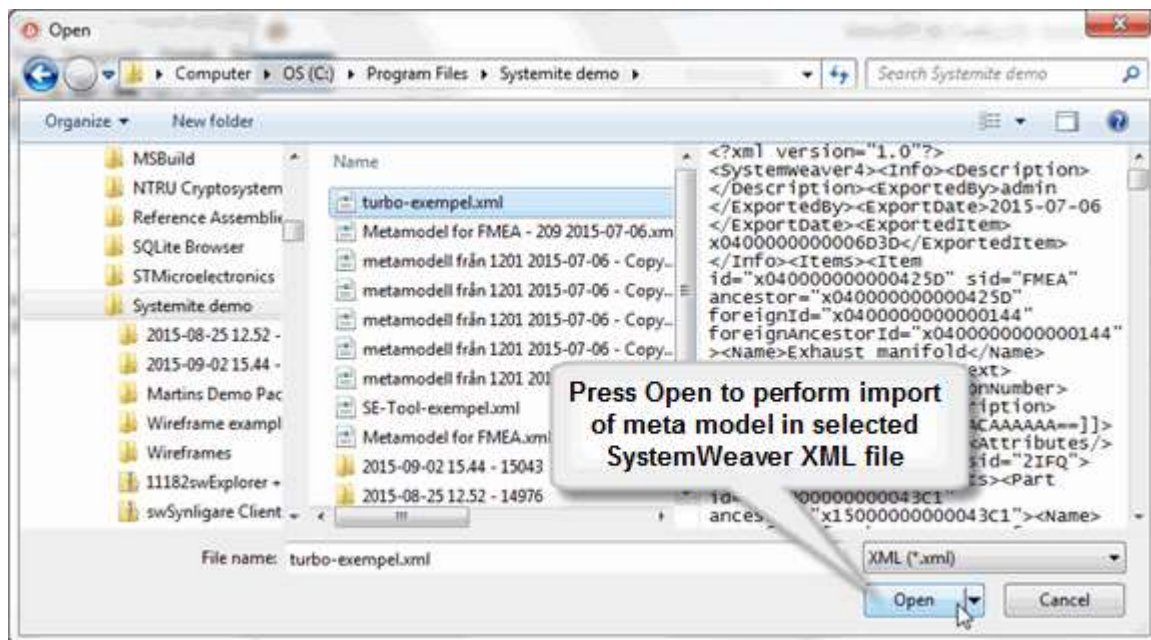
Open

Computer ▸ OS (C:) ▸ Program Files ▸ Systemite demo ▸

Search Systemite demo

Organize ▾ New folder

MSBuild
NTRU Cryptosystem
Reference Assemblie
SQLite Browser
STMicroelectronics
Systemite demo
2015-08-25 12.52 -
2015-09-02 15.44 -
Martins Demo Pac
Wireframe exampl
Wireframes
11182swExplorer +
swSynligare Client

Name
turbo-exempel.xml
Metamodel for FMEA - 209 2015-07-06.xm
metamodell från 1201 2015-07-06 - Copy...
metamodell från 1201 2015-07-06 - Copy...
metamodell från 1201 2015-07-06 - Copy...
metamodell från 1201 2015-07-06 - Copy...
metamodell från 1201 201
SE-Tool-exempel.xml
Metamodel for FMEA.xml
2015-09-02 15.44 - 15043
2015-08-25 12.52 - 14976

<?xml version="1.0"?> <Systemweaver4><Info><Description> </Description><ExportedBy>admin </ExportedBy><ExportDate>2015-07-06 </ExportDate><ExportedItem> x0400000000006D3D</ExportedItem> </Info><Items><Item id="x040000000000425D" sid="FMEA" ancestor="x040000000000425D" foreignId="x0400000000000144" foreignAncestorId="x0400000000000144" ><Name>Exhaust manifold</Name> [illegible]ext> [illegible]onNumber> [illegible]iption> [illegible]ACAAAAAA==]]> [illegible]<Attributes/> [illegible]sid="2IFQ"> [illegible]s><Part id=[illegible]00000000043C1" ances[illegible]="x15000000000043C1"><Name>

Press Open to perform import of meta model in selected SystemWeaver XML file

File name: turbo-exempel.xml

XML (*.xml)

Open

Cancel